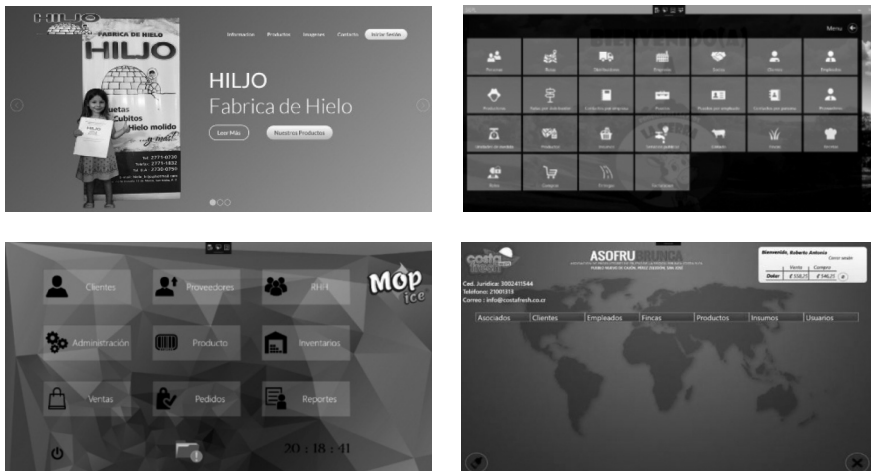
HILJO

FABRICA DE HIELO

HILJO

Informacion Productos Imagenes Contacto Iniciar Sesión

HILJO
Fabrica de Hielo

Leer Más Nuestros Productos

Cubitos
Hielo molido

Menu

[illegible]

Clientes

Proveedores

RRH

Mop ice

Administración

Producto

Inventarios

Ventas

Pedidos

Reportes

20 : 18 : 41

costa fresh

ASOFRU

Bienvenido, Roberto Antonio

Cerrar sesión

Venta Compra

Dolar

Ced. Juridica: 3002411544
Telefono: 21001313
Correo: info@costafresh.co.cr

Asociados Clientes Empleados Fincas Productos Insumos Usuarios